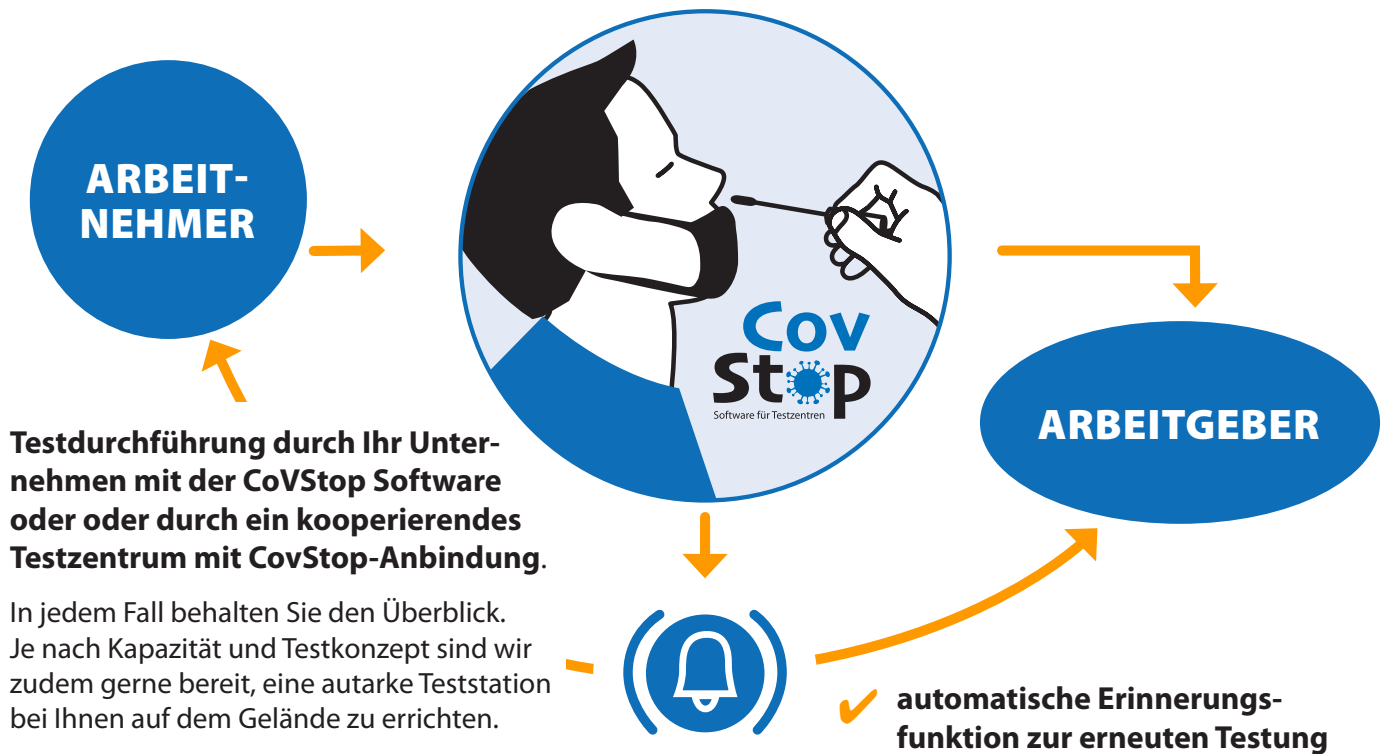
ARBEIT-
NEHMER

Cov
Stop
Software für Testzentren

ARBEITGEBER

Testdurchführung durch Ihr Unternehmen mit der CoVStop Software oder oder durch ein kooperierendes Testzentrum mit CovStop-Anbindung.

In jedem Fall behalten Sie den Überblick. Je nach Kapazität und Testkonzept sind wir zudem gerne bereit, eine autarke Teststation bei Ihnen auf dem Gelände zu errichten.

✔ automatische Erinnerungsfunktion zur erneuten Testung